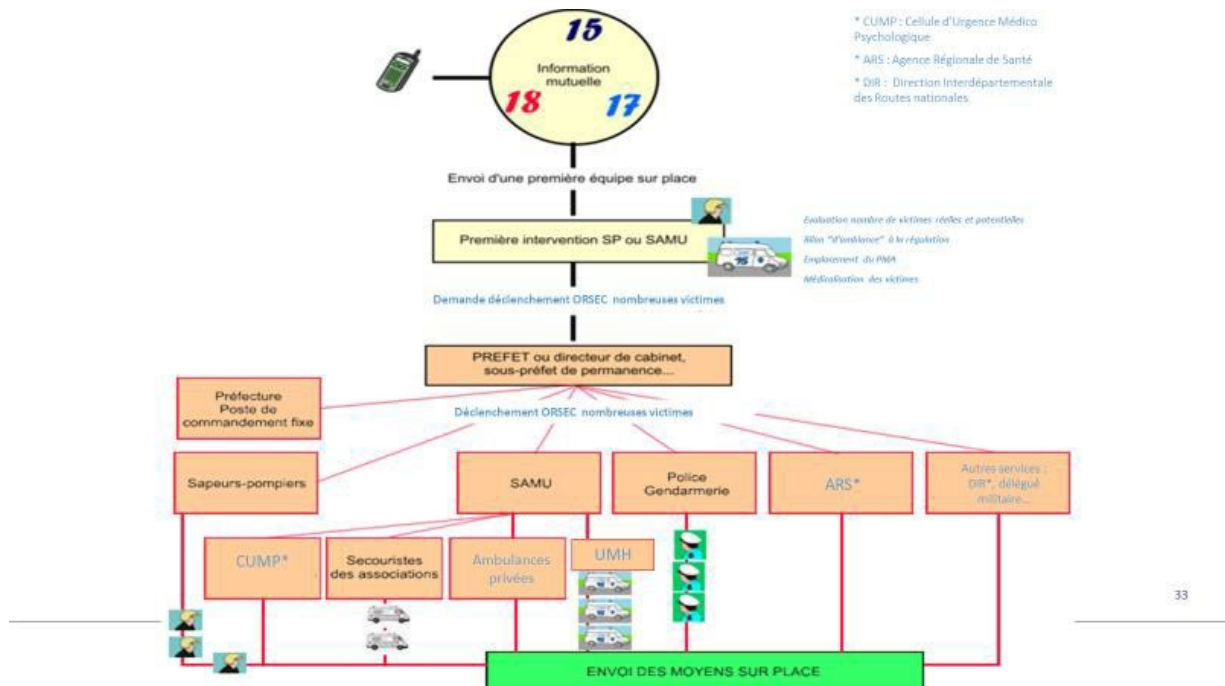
* CUMP : Cellule d'Urgence Médico Psychologique

* ARS : Agence Régionale de Santé

* DIR : Direction Interdépartementale des Routes nationales

15

Information mutuelle

18

17

Envoi d'une première équipe sur place

Première intervention SP ou SAMU

15

Evaluation nombre de victimes réelles et potentielles

Bilan "d'ambiance" à la régulation

Emplacement du PMA

Médicalisation des victimes

Demande déclenchement ORSEC nombreuses victimes

PREFET ou directeur de cabinet, sous-préfet de permanence...

Préfecture Poste de commandement fixe

Déclenchement ORSEC nombreuses victimes

Sapeurs-pompiers

SAMU

Police Gendarmerie

ARS*

Autres services : DIR*, délégué militaire...

CUMP*

Secouristes des associations

Ambulances privées

UMH

33

ENVOI DES MOYENS SUR PLACE